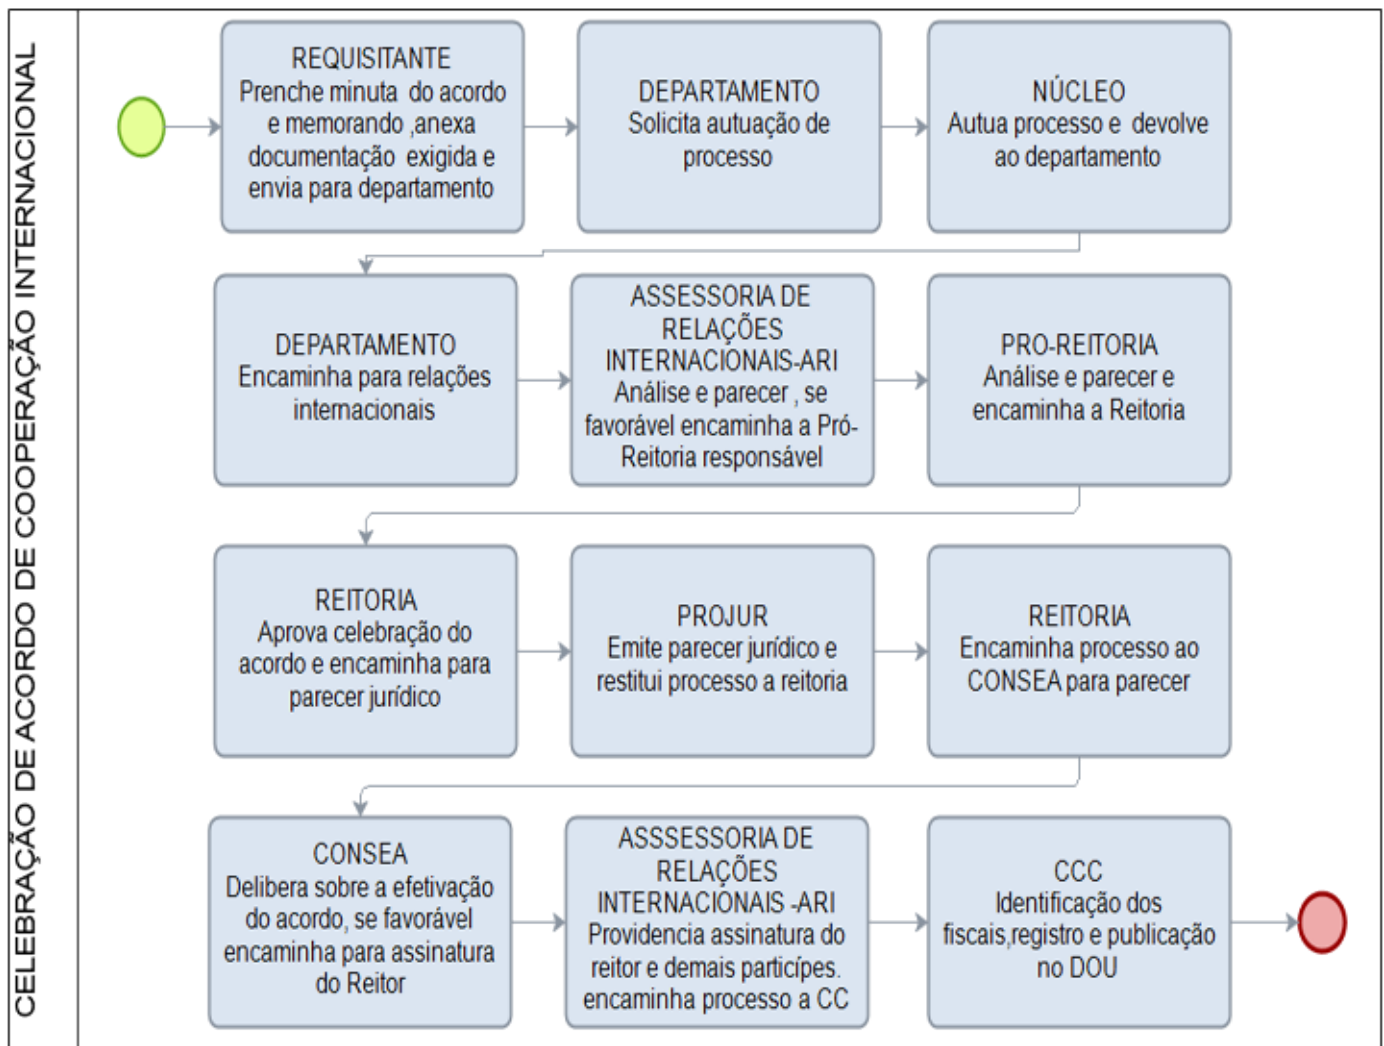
CELEBRAÇÃO DE ACORDO DE COOPERAÇÃO INTERNACIONAL

REQUISITANTE
Prenche minuta do acordo e memorando ,anexa documentação exigida e envia para departamento

DEPARTAMENTO
Solicita autuação de processo

NÚCLEO
Autua processo e devolve ao departamento

DEPARTAMENTO
Encaminha para relações internacionais

ASSESSORIA DE RELAÇÕES INTERNACIONAIS-ARI
Análise e parecer , se favorável encaminha a Pró-Reitoria responsável

PRO-REITORIA
Análise e parecer e encaminha a Reitoria

REITORIA
Aprova celebração do acordo e encaminha para parecer jurídico

PROJUR
Emite parecer jurídico e restitui processo a reitoria

REITORIA
Encaminha processo ao CONSEA para parecer

CONSEA
Delibera sobre a efetivação do acordo, se favorável encaminha para assinatura do Reitor

ASSSESSORIA DE RELAÇÕES INTERNACIONAIS -ARI
Providencia assinatura do reitor e demais partícipes. encaminha processo a CC

CCC
Identificação dos fiscais,registro e publicação no DOU